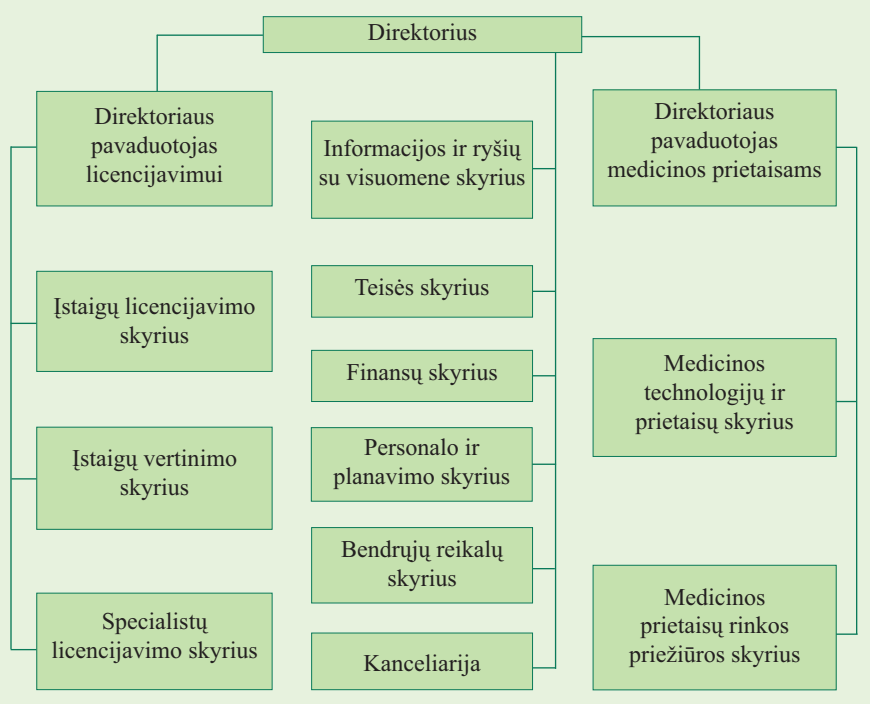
Direktorius

Direktoriaus pavaduotojas licencijavimui

Įstaigų licencijavimo skyrius

Įstaigų vertinimo skyrius

Specialistų licencijavimo skyrius

Informacijos ir ryšių su visuomene skyrius

Teisės skyrius

Finansų skyrius

Personalo ir planavimo skyrius

Bendrųjų reikalų skyrius

Kanceliarija

Direktoriaus pavaduotojas medicinos prietaisams

Medicinos technologijų ir prietaisų skyrius

Medicinos prietaisų rinkos priežiūros skyrius